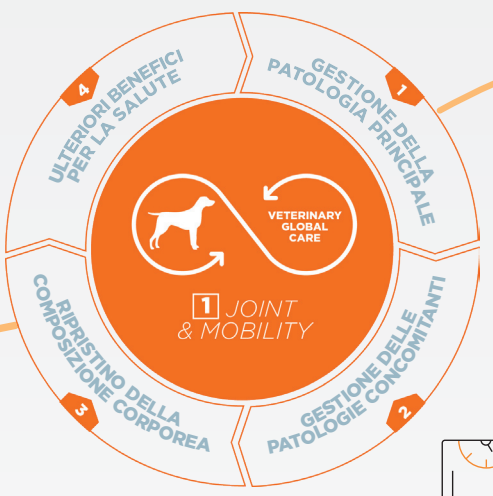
1
GESTIONE DELLA PATOLOGIA PRINCIPALE

2
GESTIONE DELLE PATOLOGIE CONCOMITANTI

3
RIPRISTINO DELLA COMPOSIZIONE CORPOREA

4
ULTERIORI BENEFICI PER LA SALUTE

VETERINARY GLOBAL CARE

1 JOINT & MOBILITY